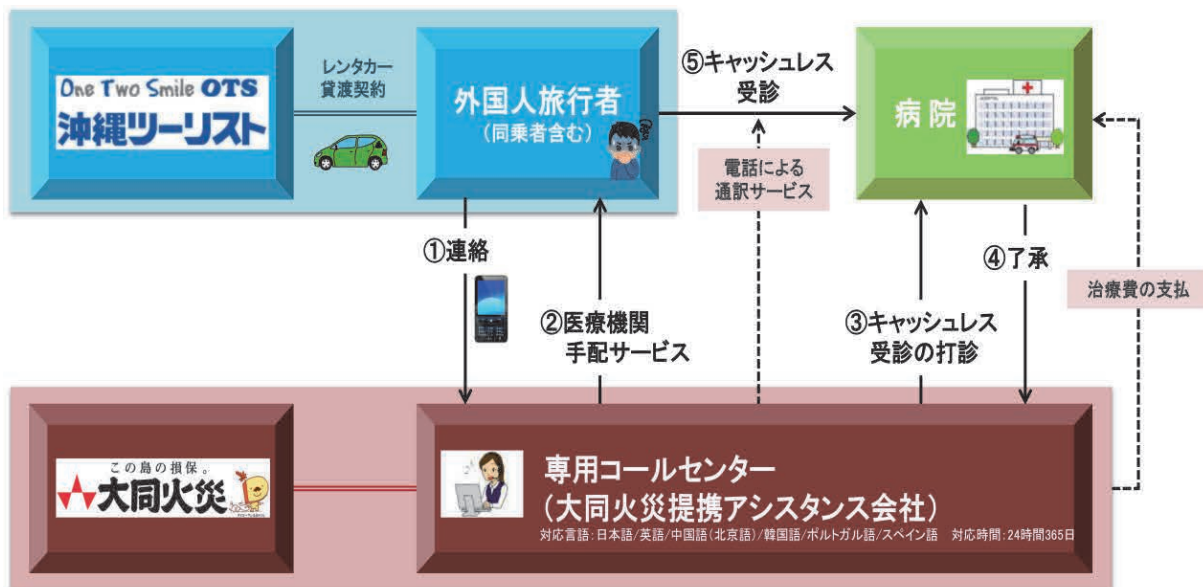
One Two Smile OTS
沖縄ツーリスト

レンタカー
貸渡契約

外国人旅行者
(同乗者含む)

⑤キャッシュレス
受診

病院

電話による
通訳サービス

①連絡

②医療機関
手配サービス

③キャッシュレス
受診の打診

④了承

治療費の支払

この島の損保。
大同火災

専用コールセンター
(大同火災提携アシスタンス会社)
対応言語：日本語/英語/中国語(北京語)/韓国語/ポルトガル語/スペイン語　対応時間：24時間365日